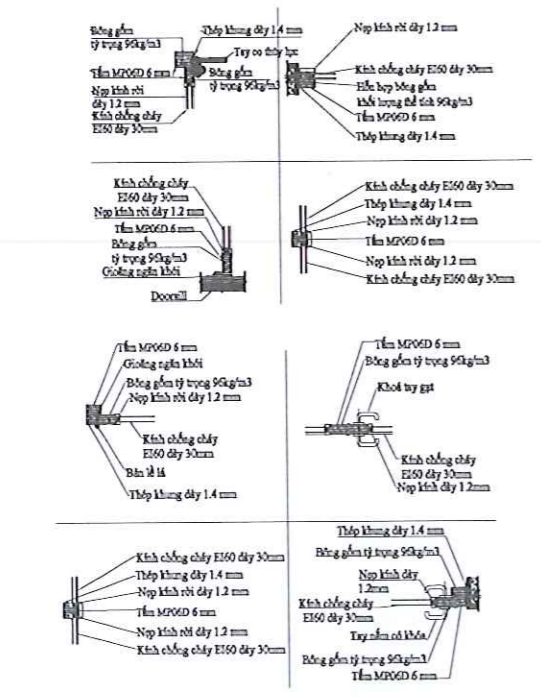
Bông gốm tỷ trọng 96kg/m3
Thép khung dày 1.4 mm
Tay co thủy lực
Tấm MP06D 6 mm
Bông gốm tỷ trọng 96kg/m3
Nẹp kính rời dày 1.2 mm
Kính chống cháy E160 dày 30mm

Nẹp kính rời dày 1.2 mm
Kính chống cháy E160 dày 30mm
Hỗn hợp bông gốm khối lượng thể tích 96kg/m3
Tấm MP06D 6 mm
Thép khung dày 1.4 mm

Kính chống cháy E160 dày 30mm
Nẹp kính rời dày 1.2 mm
Tấm MP06D 6 mm
Bông gốm tỷ trọng 96kg/m3
Gioăng ngăn khói
Doorsill

Kính chống cháy E160 dày 30mm
Thép khung dày 1.4 mm
Nẹp kính rời dày 1.2 mm
Tấm MP06D 6 mm
Nẹp kính rời dày 1.2 mm
Kính chống cháy E160 dày 30mm

Tấm MP06D 6 mm
Gioăng ngăn khói
Bông gốm tỷ trọng 96kg/m3
Nẹp kính rời dày 1.2 mm
Kính chống cháy E160 dày 30mm
Bản lề lá
Thép khung dày 1.4 mm

Tấm MP06D 6 mm
Bông gốm tỷ trọng 96kg/m3
Khoá tay gạt
Kính chống cháy E160 dày 30mm
Nẹp kính rời dày 1.2mm

Kính chống cháy E160 dày 30mm
Thép khung dày 1.4 mm
Nẹp kính rời dày 1.2 mm
Tấm MP06D 6 mm
Nẹp kính rời dày 1.2 mm
Kính chống cháy E160 dày 30mm

Thép khung dày 1.4 mm
Bông gốm tỷ trọng 96kg/m3
Nẹp kính dày 1.2mm
Kính chống cháy E160 dày 30mm
Tay nắm có khóa
Bông gốm tỷ trọng 96kg/m3
Tấm MP06D 6 mm